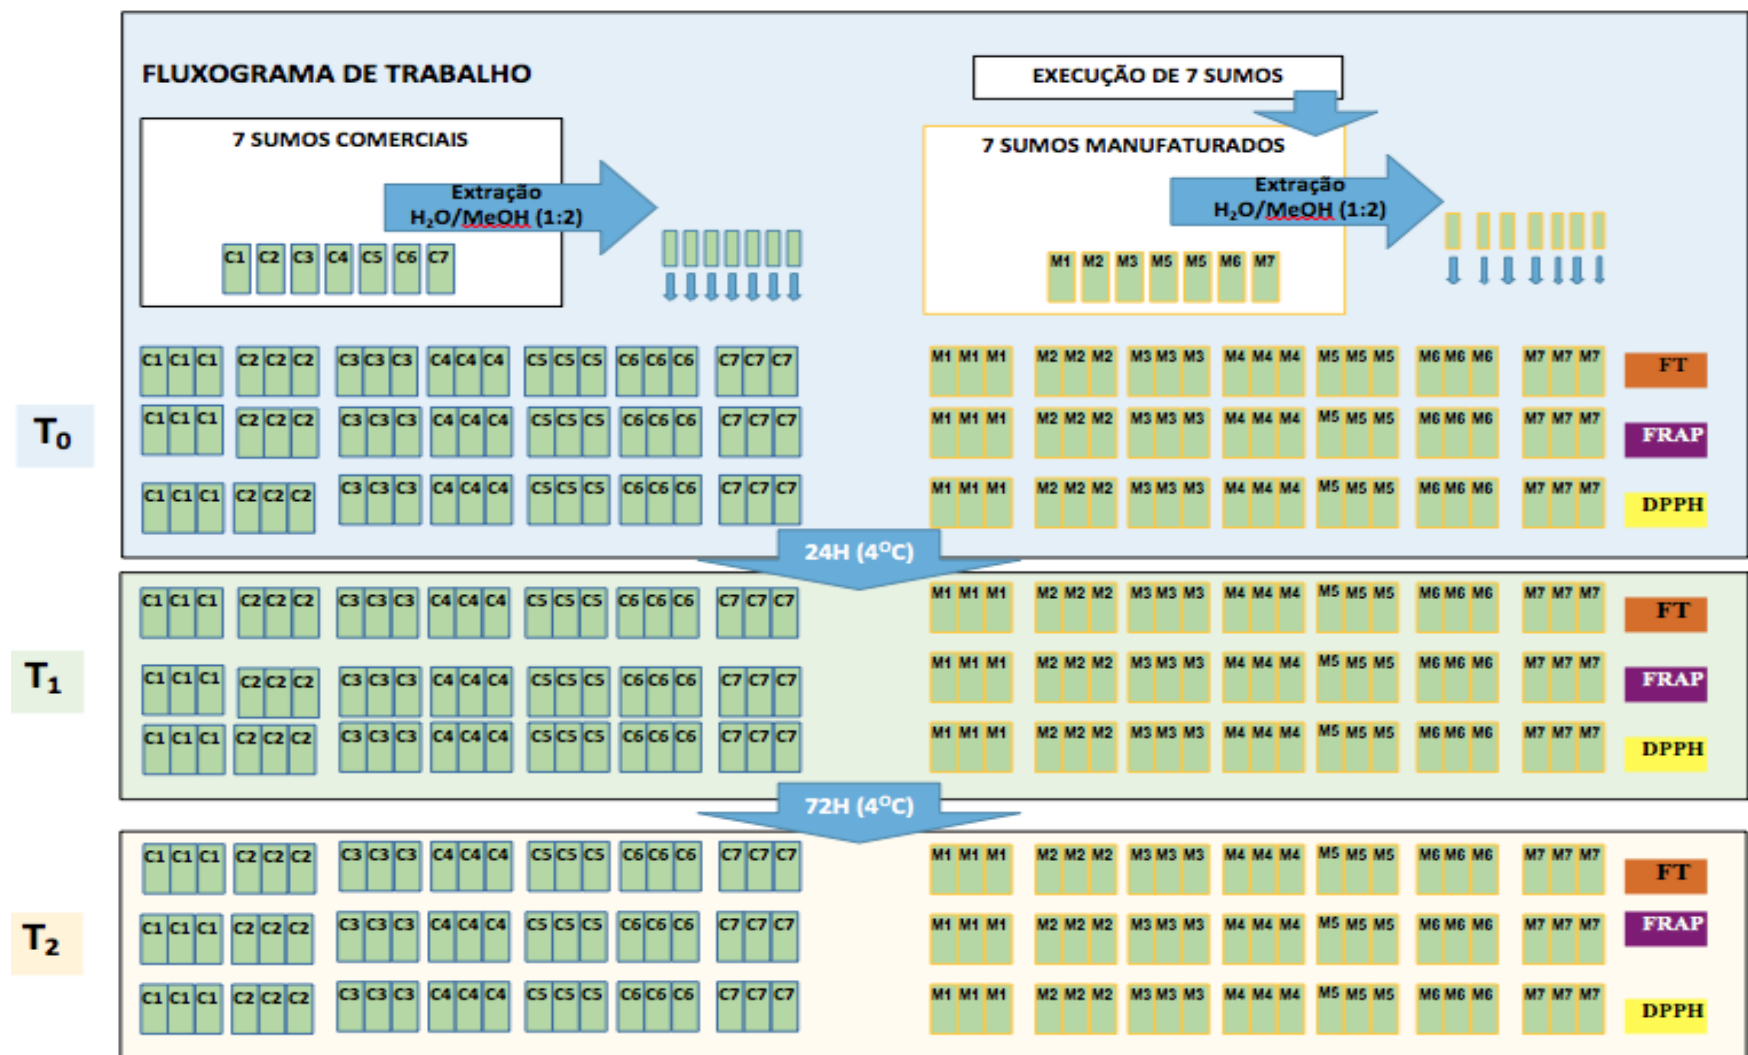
FLUXOGRAMA DE TRABALHO

EXECUÇÃO DE 7 SUMOS

7 SUMOS COMERCIAIS

Extração
$H_2O$/MeOH (1:2)

C1 C2 C3 C4 C5 C6 C7

7 SUMOS MANUFATURADOS

Extração
$H_2O$/MeOH (1:2)

M1 M2 M3 M5 M5 M6 M7

$T_0$

C1 C1 C1 C2 C2 C2 C3 C3 C3 C4 C4 C4 C5 C5 C5 C6 C6 C6 C7 C7 C7
C1 C1 C1 C2 C2 C2 C3 C3 C3 C4 C4 C4 C5 C5 C5 C6 C6 C6 C7 C7 C7
C1 C1 C1 C2 C2 C2 C3 C3 C3 C4 C4 C4 C5 C5 C5 C6 C6 C6 C7 C7 C7

M1 M1 M1 M2 M2 M2 M3 M3 M3 M4 M4 M4 M5 M5 M5 M6 M6 M6 M7 M7 M7 FT
M1 M1 M1 M2 M2 M2 M3 M3 M3 M4 M4 M4 M5 M5 M5 M6 M6 M6 M7 M7 M7 FRAP
M1 M1 M1 M2 M2 M2 M3 M3 M3 M4 M4 M4 M5 M5 M5 M6 M6 M6 M7 M7 M7 DPPH

24H (4°C)

$T_1$

C1 C1 C1 C2 C2 C2 C3 C3 C3 C4 C4 C4 C5 C5 C5 C6 C6 C6 C7 C7 C7
C1 C1 C1 C2 C2 C2 C3 C3 C3 C4 C4 C4 C5 C5 C5 C6 C6 C6 C7 C7 C7
C1 C1 C1 C2 C2 C2 C3 C3 C3 C4 C4 C4 C5 C5 C5 C6 C6 C6 C7 C7 C7

M1 M1 M1 M2 M2 M2 M3 M3 M3 M4 M4 M4 M5 M5 M5 M6 M6 M6 M7 M7 M7 FT
M1 M1 M1 M2 M2 M2 M3 M3 M3 M4 M4 M4 M5 M5 M5 M6 M6 M6 M7 M7 M7 FRAP
M1 M1 M1 M2 M2 M2 M3 M3 M3 M4 M4 M4 M5 M5 M5 M6 M6 M6 M7 M7 M7 DPPH

72H (4°C)

$T_2$

C1 C1 C1 C2 C2 C2 C3 C3 C3 C4 C4 C4 C5 C5 C5 C6 C6 C6 C7 C7 C7
C1 C1 C1 C2 C2 C2 C3 C3 C3 C4 C4 C4 C5 C5 C5 C6 C6 C6 C7 C7 C7
C1 C1 C1 C2 C2 C2 C3 C3 C3 C4 C4 C4 C5 C5 C5 C6 C6 C6 C7 C7 C7

M1 M1 M1 M2 M2 M2 M3 M3 M3 M4 M4 M4 M5 M5 M5 M6 M6 M6 M7 M7 M7 FT
M1 M1 M1 M2 M2 M2 M3 M3 M3 M4 M4 M4 M5 M5 M5 M6 M6 M6 M7 M7 M7 FRAP
M1 M1 M1 M2 M2 M2 M3 M3 M3 M4 M4 M4 M5 M5 M5 M6 M6 M6 M7 M7 M7 DPPH